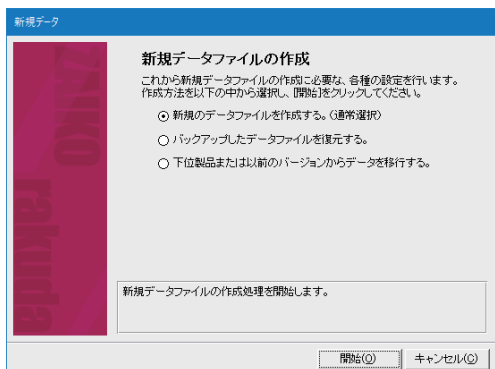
新規データ

zaiko rakuda

新規データファイルの作成

これから新規データファイルの作成に必要な、各種の設定を行います。作成方法を以下の中から選択し、[開始]をクリックしてください。

新規のデータファイルを作成する。(通常選択)

バックアップしたデータファイルを復元する。

下位製品または以前のバージョンからデータを移行する。

新規データファイルの作成処理を開始します。

開始(O)　キャンセル(C)